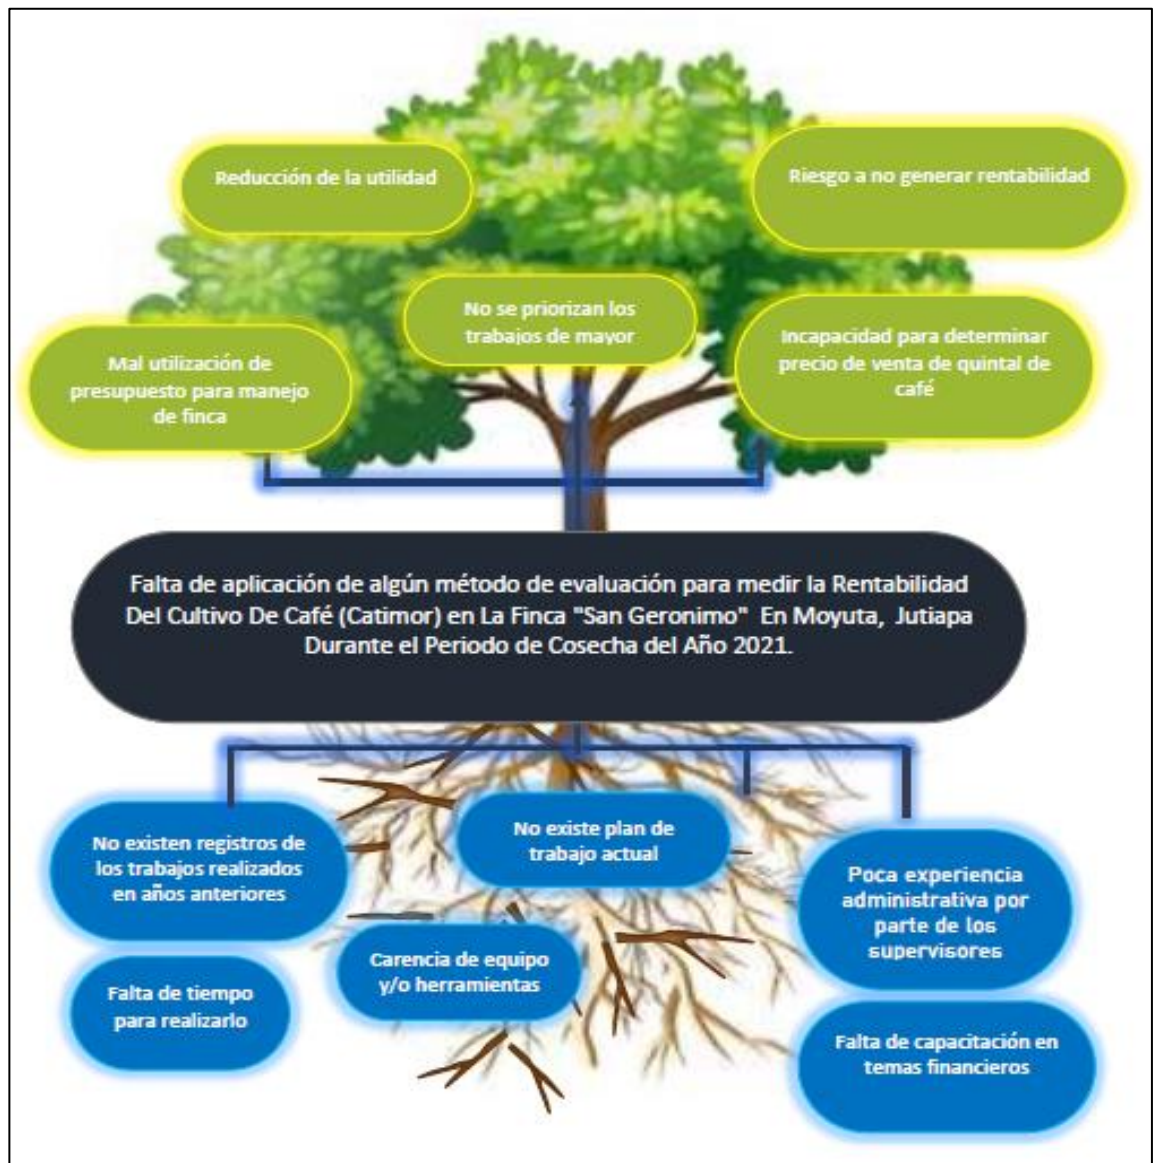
Reducción de la utilidad

Riesgo a no generar rentabilidad

No se priorizan los trabajos de mayor

Mal utilización de presupuesto para manejo de finca

Incapacidad para determinar precio de venta de quintal de café

Falta de aplicación de algún método de evaluación para medir la Rentabilidad Del Cultivo De Café (Catimor) en La Finca "San Geronimo" En Moyuta, Jutiapa Durante el Periodo de Cosecha del Año 2021.

No existen registros de los trabajos realizados en años anteriores

No existe plan de trabajo actual

Poca experiencia administrativa por parte de los supervisores

Carencia de equipo y/o herramientas

Falta de tiempo para realizarlo

Falta de capacitación en temas financieros